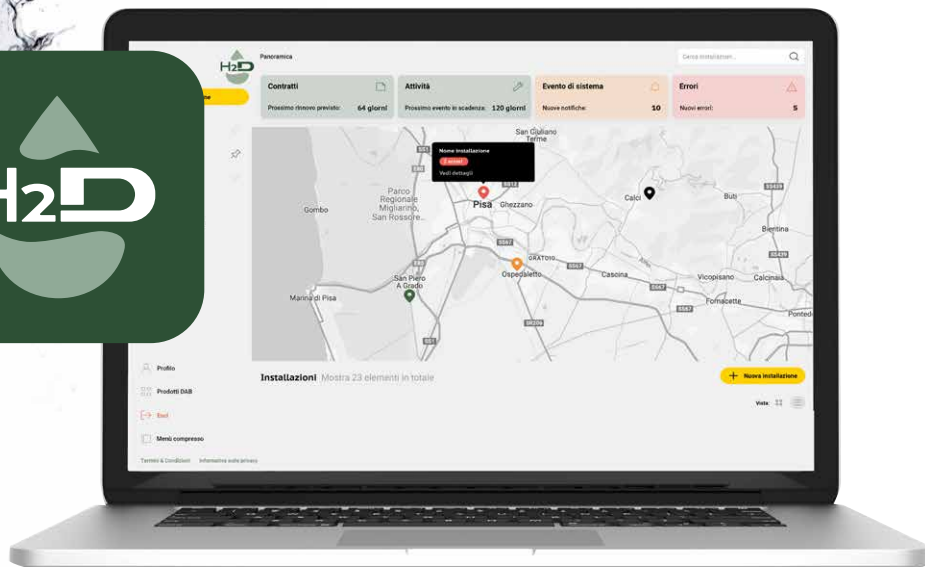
H2D

H2D

Panoramica

Cerca installazioni...

Contratti
Prossimo rinnovo previsto: 64 giorni

Attività
Prossimo evento in scadenza: 120 giorni

Evento di sistema
Nuove notifiche: 10

Errori
Nuovi errori: 5

Nome installazione
2 errori
Vedi dettagli

San Giuliano Terme
Parco Regionale Migliarino, San Rossore...
Gombo
Pisa
Ghezzano
Calci
Buti
Bientina
Ospedaletto
Cascina
Vicopisano
Calcinaia
Fornacette
Pontedera
San Piero A Grado
Marina di Pisa

Installazioni Mostra 23 elementi in totale

+ Nuova installazione

Vista

Profilo
Prodotti DAB
Esci
Menù compresso

Termini & Condizioni Informativa sulla privacy